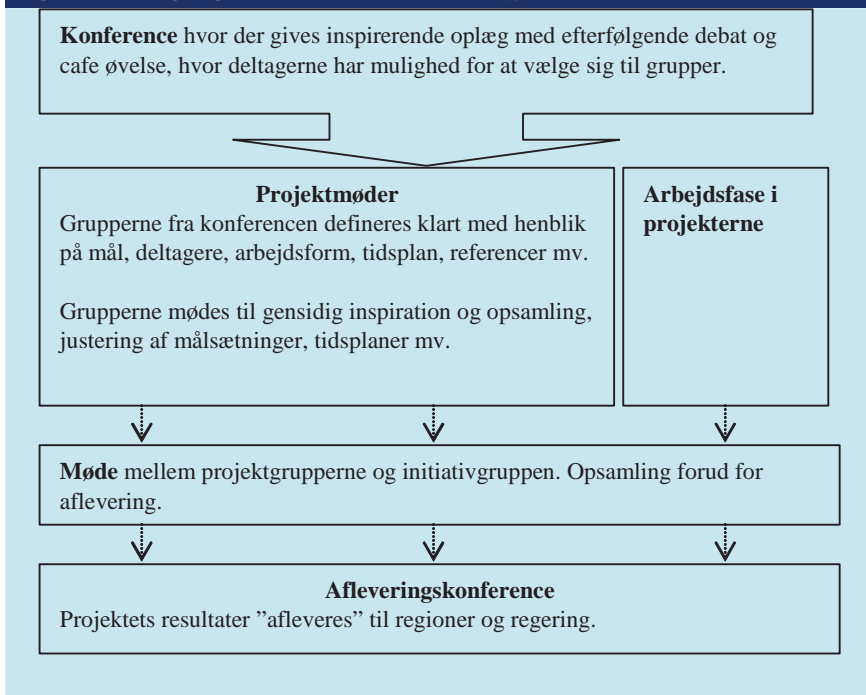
**Konference** hvor der gives inspirerende oplæg med efterfølgende debat og cafe øvelse, hvor deltagerne har mulighed for at vælge sig til grupper.

**Projektmøder**
Grupperne fra konferencen defineres klart med henblik på mål, deltagere, arbejdsform, tidsplan, referencer mv.

Grupperne mødes til gensidig inspiration og opsamling, justering af målsætninger, tidsplaner mv.

**Arbejdsfase i projekterne**

**Møde** mellem projektgrupperne og initiativgruppen. Opsamling forud for aflevering.

**Afleveringskonference**
Projektets resultater ”afleveres” til regioner og regering.